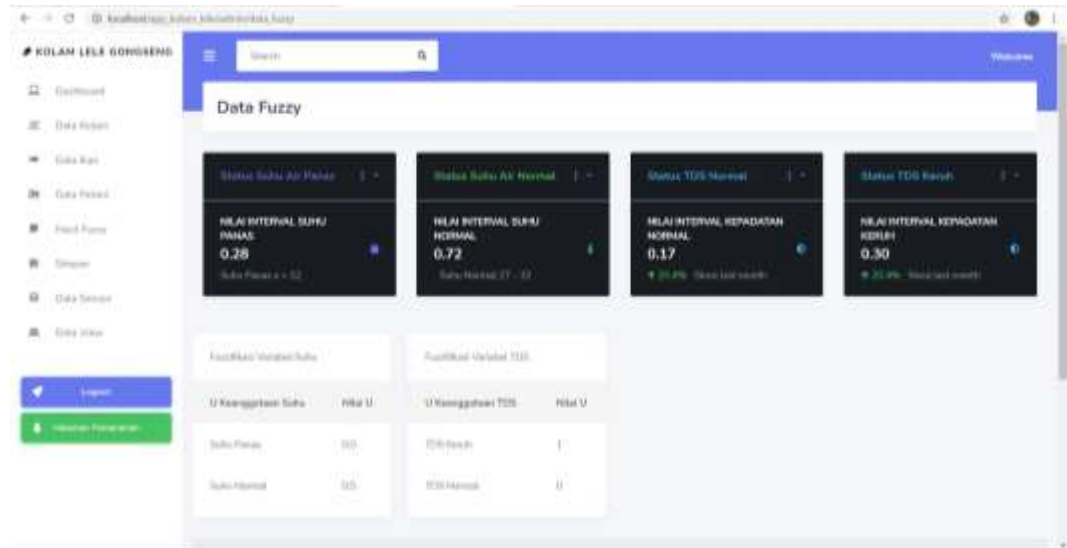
localhost/app_kolam_lele/admin/data_fuzzy

KOLAN LELE GONGSENG

Dashboard
Data Kolam
Data Ikan
Data Pakan
Hasil Fuzzy
Simpan
Data Sensor
Data View

Logout
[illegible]

Search

Welcome

Data Fuzzy

Status Suhu Air Panas

NILAI INTERVAL SUHU PANAS
0.28
Suhu Panas x > 32

Status Suhu Air Normal

NILAI INTERVAL SUHU NORMAL
0.72
Suhu Normal 27 - 32

Status TDS Normal

NILAI INTERVAL KEPADATAN NORMAL
0.17
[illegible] Since last month

Status TDS Keruh

NILAI INTERVAL KEPADATAN KERUH
0.30
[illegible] Since last month

Fuzzifikasi Variabel Suhu

| U Keanggotaan Suhu | Nilai U |
|---|---|
| Suhu Panas | 0.0 |
| Suhu Normal | 0.5 |

Fuzzifikasi Variabel TDS

| U Keanggotaan TDS | Nilai U |
|---|---|
| TDS Keruh | 1 |
| TDS Normal | 0 |